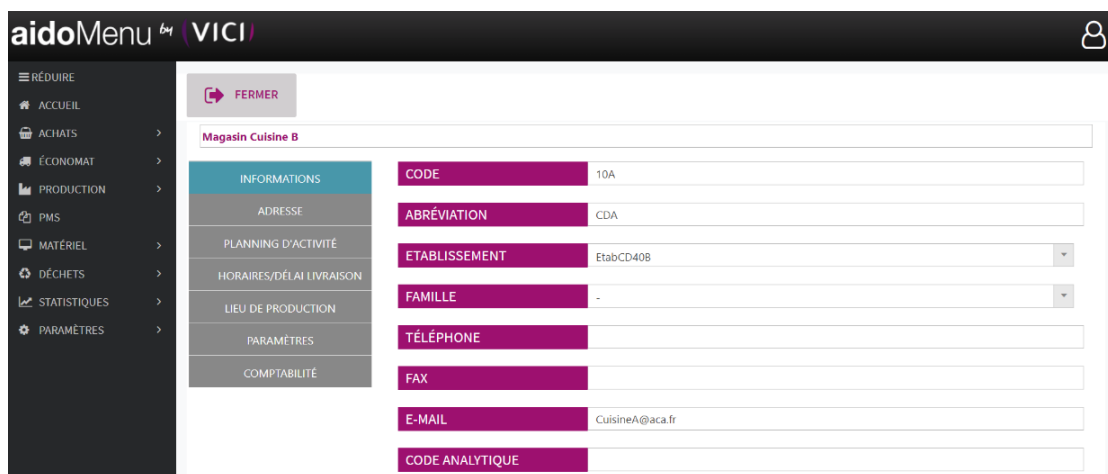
aidoMenu by VICI

≡ RÉDUIRE
ACCUEIL
ACHATS
ÉCONOMAT
PRODUCTION
PMS
MATÉRIEL
DÉCHETS
STATISTIQUES
PARAMÈTRES

FERMER

Magasin Cuisine B

INFORMATIONS
ADRESSE
PLANNING D'ACTIVITÉ
HORAIRES/DÉLAI LIVRAISON
LIEU DE PRODUCTION
PARAMÈTRES
COMPTABILITÉ

| | |
|---|---|
| CODE | 10A |
| ABRÉVIATION | CDA |
| ETABLISSEMENT | EtabCD40B |
| FAMILLE | - |
| TÉLÉPHONE | |
| FAX | |
| E-MAIL | CuisineA@aca.fr |
| CODE ANALYTIQUE | |